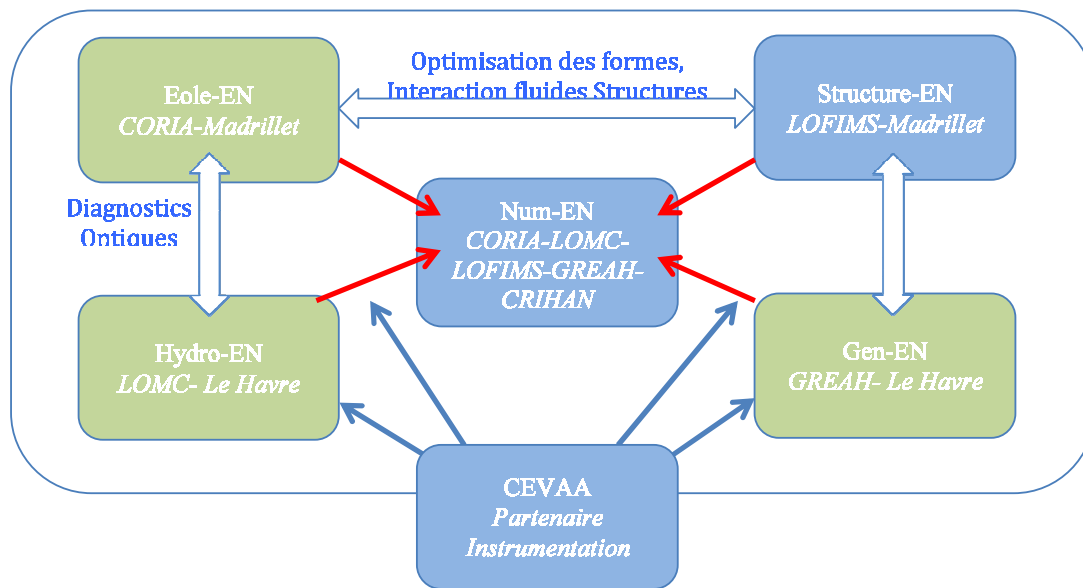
Eole-EN
CORIA-Madrillet

Optimisation des formes,
Interaction fluides Structures

Structure-EN
LOFIMS-Madrillet

Diagnostics
Optiques

Num-EN
CORIA-LOMC-LOFIMS-GREAH-CRIHAN

Hydro-EN
LOMC- Le Havre

Gen-EN
GREAH- Le Havre

CEVAA
Partenaire
Instrumentation